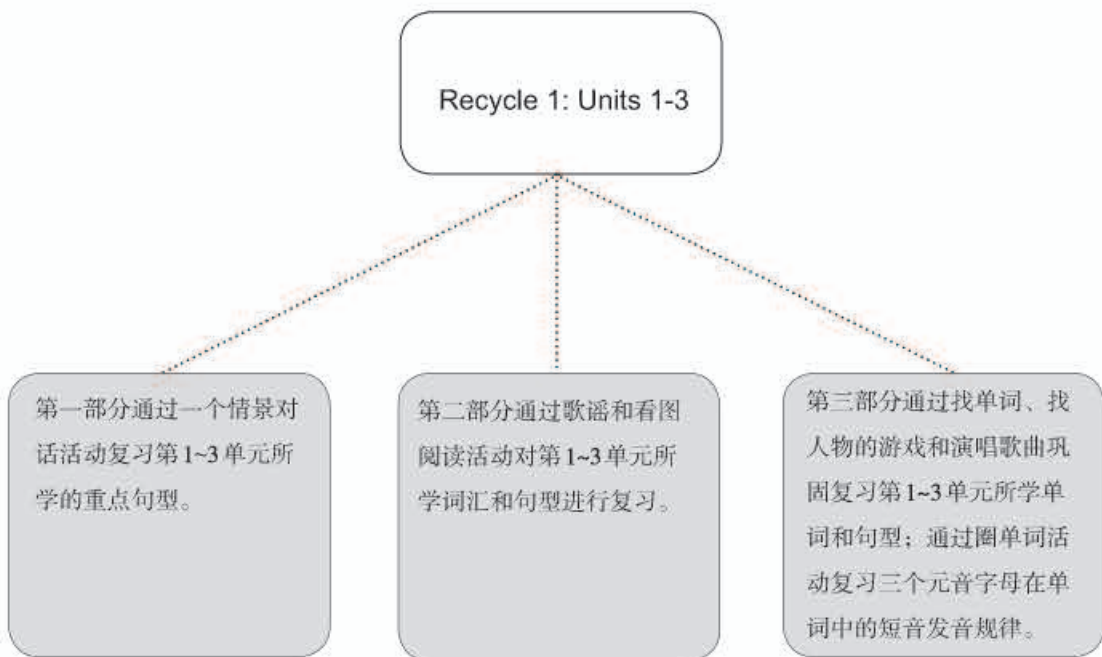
Recycle 1: Units 1-3

第一部分通过一个情景对话活动复习第1~3单元所学的重点句型。

第二部分通过歌谣和看图阅读活动对第1~3单元所学词汇和句型进行复习。

第三部分通过找单词、找人物的游戏和演唱歌曲巩固复习第1~3单元所学单词和句型；通过圈单词活动复习三个元音字母在单词中的短音发音规律。